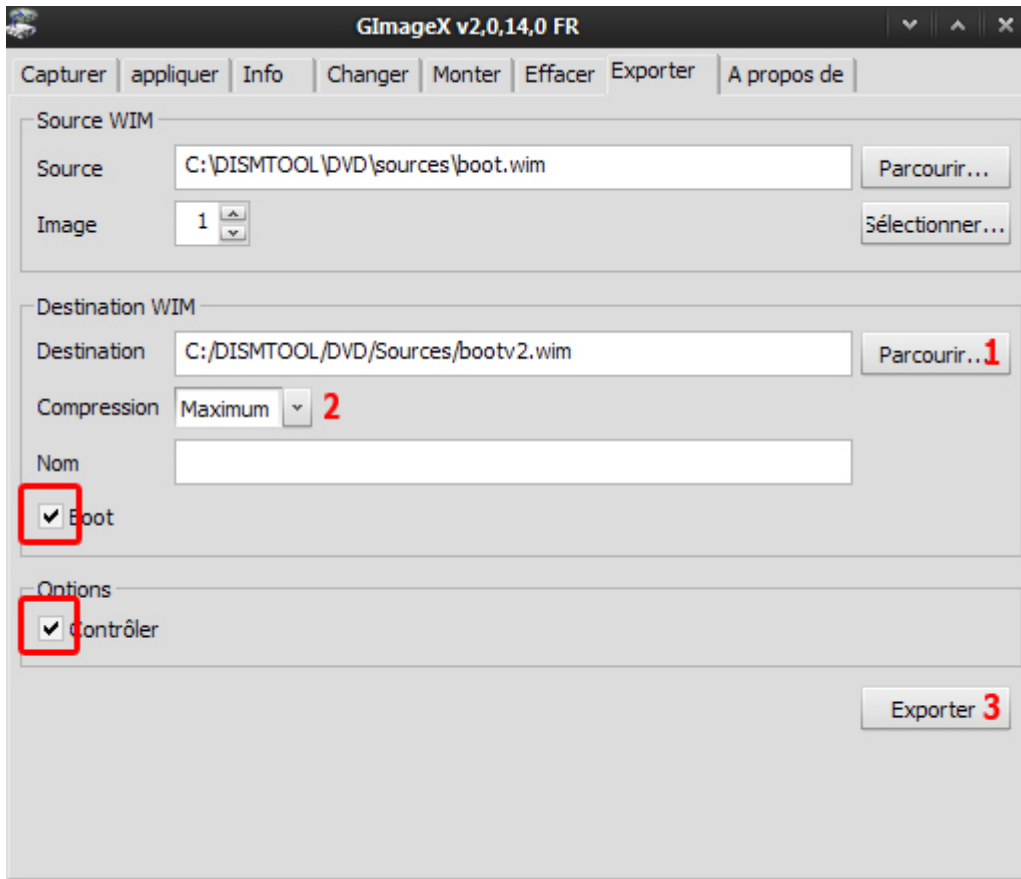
GImageX v2,0,14,0 FR

Capturer | appliquer | Info | Changer | Monter | Effacer | Exporter | A propos de

Source WIM

Source C:\DISMTOOL\DVD\sources\boot.wim Parcourir...

Image 1 Sélectionner...

Destination WIM

Destination C:/DISMTOOL/DVD/Sources/bootv2.wim Parcourir... 1

Compression Maximum 2

Nom

Boot

Options

Contrôler

Exporter 3